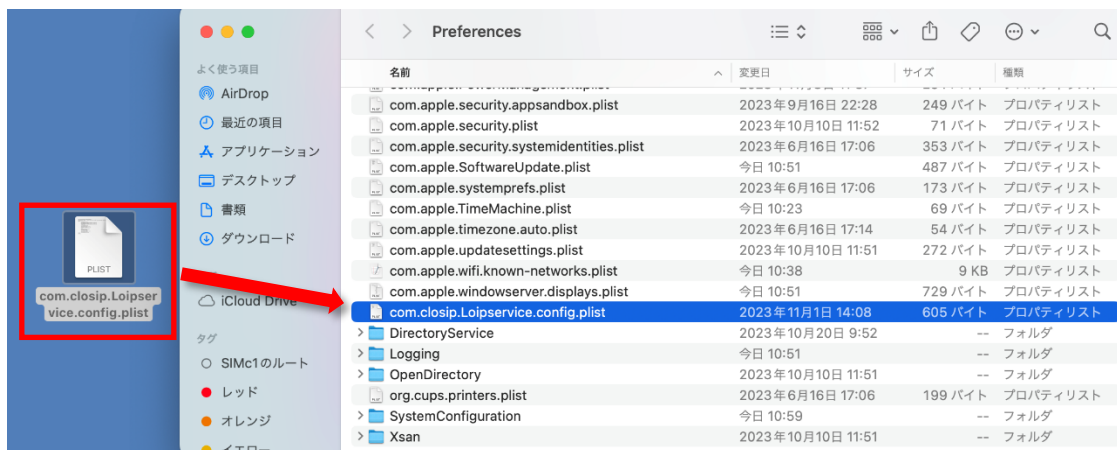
PLIST
com.closip.Loipservice.config.plist

よく使う項目
AirDrop
最近の項目
アプリケーション
デスクトップ
書類
ダウンロード
iCloud Drive
タグ
SIMc1のルート
レッド
オレンジ
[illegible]

Preferences

| 名前 | 変更日 | サイズ | 種類 |
|---|---|---|---|
| com.apple.security.appsandbox.plist | 2023年9月16日 22:28 | 249 バイト | プロパティリスト |
| com.apple.security.plist | 2023年10月10日 11:52 | 71 バイト | プロパティリスト |
| com.apple.security.systemidentities.plist | 2023年6月16日 17:06 | 353 バイト | プロパティリスト |
| com.apple.SoftwareUpdate.plist | 今日 10:51 | 487 バイト | プロパティリスト |
| com.apple.systemprefs.plist | 2023年6月16日 17:06 | 173 バイト | プロパティリスト |
| com.apple.TimeMachine.plist | 今日 10:23 | 69 バイト | プロパティリスト |
| com.apple.timezone.auto.plist | 2023年6月16日 17:14 | 54 バイト | プロパティリスト |
| com.apple.updatesettings.plist | 2023年10月10日 11:51 | 272 バイト | プロパティリスト |
| com.apple.wifi.known-networks.plist | 今日 10:38 | 9 KB | プロパティリスト |
| com.apple.windowserver.displays.plist | 今日 10:51 | 729 バイト | プロパティリスト |
| com.closip.Loipservice.config.plist | 2023年11月1日 14:08 | 605 バイト | プロパティリスト |
| DirectoryService | 2023年10月20日 9:52 | -- | フォルダ |
| Logging | 今日 10:51 | -- | フォルダ |
| OpenDirectory | 2023年10月10日 11:51 | -- | フォルダ |
| org.cups.printers.plist | 2023年6月16日 17:06 | 199 バイト | プロパティリスト |
| SystemConfiguration | 今日 10:59 | -- | フォルダ |
| Xsan | 2023年10月10日 11:51 | -- | フォルダ |